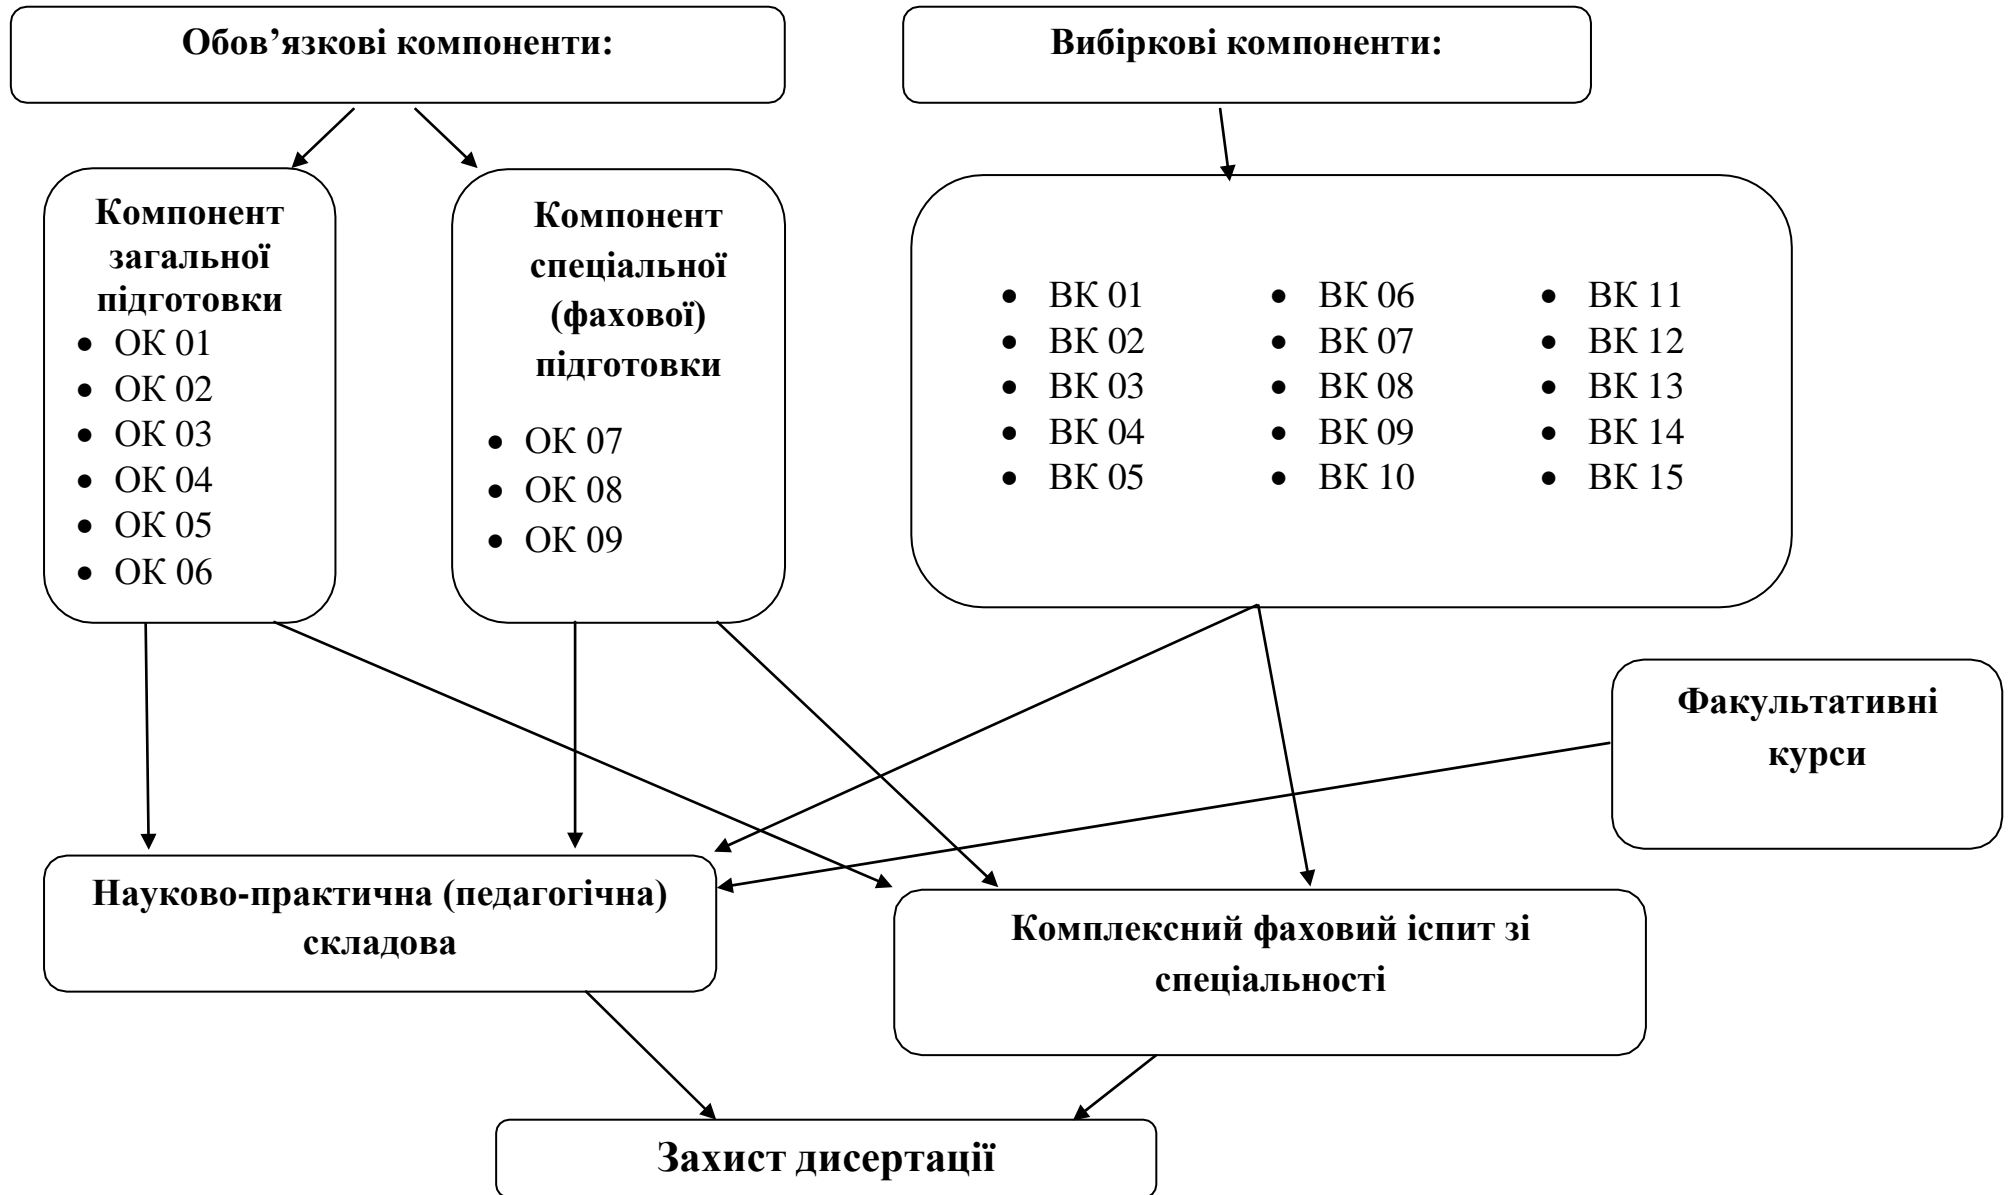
Обов’язкові компоненти:

Вибіркові компоненти:

Компонент загальної підготовки
- ОК 01
- ОК 02
- ОК 03
- ОК 04
- ОК 05
- ОК 06

Компонент спеціальної (фахової) підготовки
- ОК 07
- ОК 08
- ОК 09

- ВК 01
- ВК 02
- ВК 03
- ВК 04
- ВК 05
- ВК 06
- ВК 07
- ВК 08
- ВК 09
- ВК 10
- ВК 11
- ВК 12
- ВК 13
- ВК 14
- ВК 15

Факультативні курси

Науково-практична (педагогічна) складова

Комплексний фаховий іспит зі спеціальності

Захист дисертації